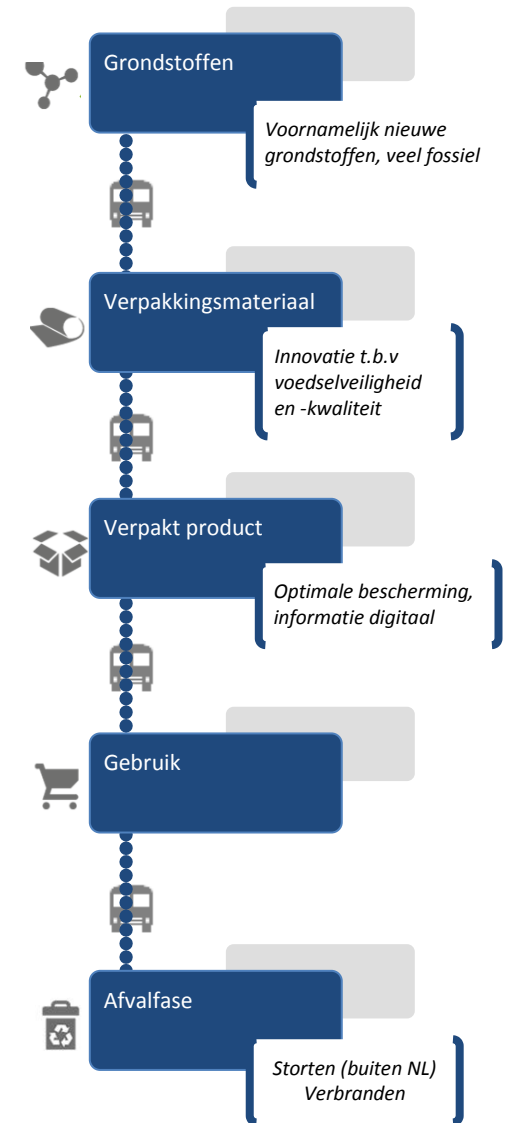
Grondstoffen

Voornamelijk nieuwe grondstoffen, veel fossiel

Verpakkingsmateriaal

Innovatie t.b.v voedselveiligheid en -kwaliteit

Verpakt product

Optimale bescherming, informatie digitaal

Gebruik

Afvalfase

Storten (buiten NL)
Verbranden